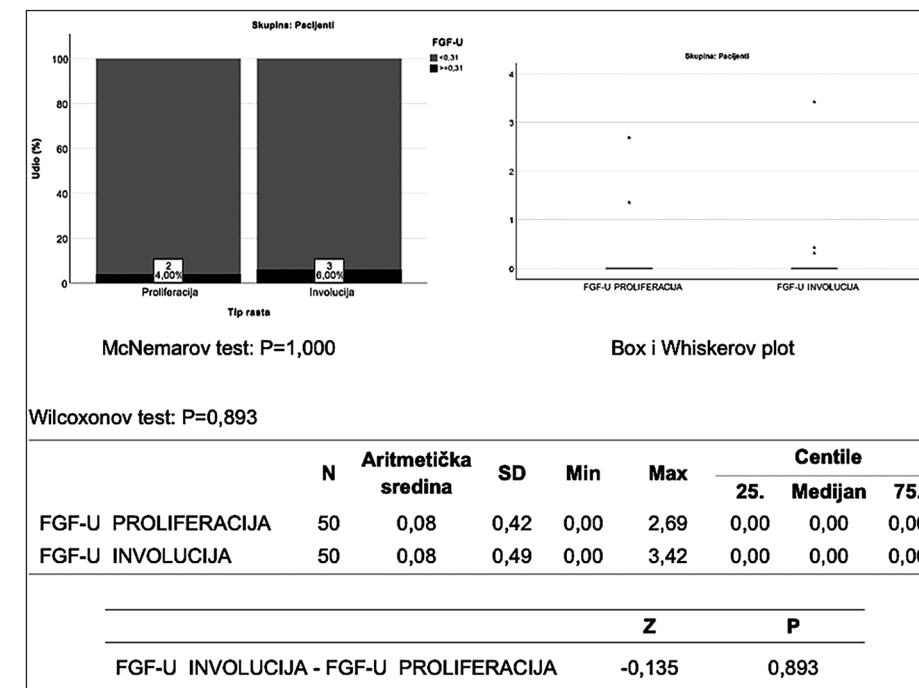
Skupina: Pacijenti

FGF-U
<0,31
>=0,31

Udio (%)

100
80
60
40
20
0

2
4,00%

3
6,00%

Proliferacija
Involucija

Tip rasta

Skupina: Pacijenti

4
3
2
1
0

FGF-U PROLIFERACIJA
FGF-U INVOLUCIJA

McNemarov test: P=1,000

Box i Whiskerov plot

Wilcoxonov test: P=0,893

| | N | Aritmetička sredina | SD | Min | Max | Centile 25. | Medijan | 75. |
|---|---|---|---|---|---|---|---|---|
| FGF-U PROLIFERACIJA | 50 | 0,08 | 0,42 | 0,00 | 2,69 | 0,00 | 0,00 | 0,0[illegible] |
| FGF-U INVOLUCIJA | 50 | 0,08 | 0,49 | 0,00 | 3,42 | 0,00 | 0,00 | 0,0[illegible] |

| | Z | P |
|---|---|---|
| FGF-U INVOLUCIJA - FGF-U PROLIFERACIJA | -0,135 | 0,893 |